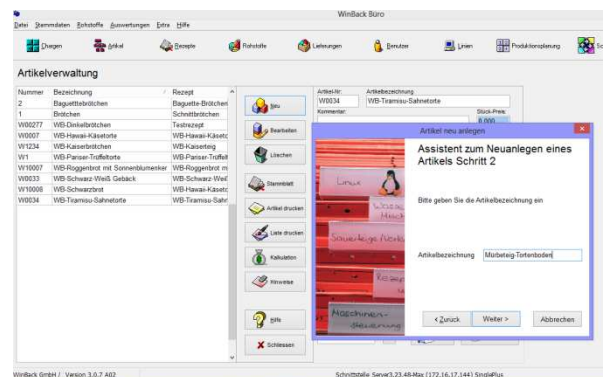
WinBack Büro

Datei Stammdaten Rohstoffe Auswertungen Extra Hilfe

Chargen Artikel Rezepte Rohstoffe Lieferungen Benutzer Linien Produktionsplanung

Artikelverwaltung

| Nummer | Bezeichnung | Rezept |
|---|---|---|
| 2 | Baguettebrötchen | Baguette-Brötchen |
| 1 | Brötchen | Schnittbrötchen |
| W00277 | WB-Dinkelbrötchen | Testrezept |
| W0007 | WB-Hawaii-Käsetorte | WB-Hawaii-Käsetorte |
| W1234 | WB-Kaiserbrötchen | WB-Kaiserteig |
| W1 | WB-Pariser-Trüffeltorte | WB-Pariser-Trüffel |
| W10007 | WB-Roggenbrot mit Sonnenblumenker | WB-Roggenbrot m |
| W0033 | WB-Schwarz-Weiß Gebäck | WB-Schwarz-Weiß |
| W10008 | WB-Schwarzbrot | WB-Hawaii-Käsetorte |
| W0034 | WB-Tiramisu-Sahnetorte | WB-Tiramisu-Sahn |

Neu
Bearbeiten
Löschen
Stammblatt
Artikel drucken
Liste drucken
Kalkulation
Hinweise
Hilfe
Schliessen

Artikel-Nr. W0034
Artikelbezeichnung WB-Tiramisu-Sahnetorte
Kommentar:
Stück-Preis:
0,000

Artikel neu anlegen

Assistent zum Neuanlegen eines Artikels Schritt 2

Bitte geben Sie die Artikelbezeichnung ein

Artikelbezeichnung Mürbeteig-Tortenboden

Linux
Sauerteig-Verk
Maschinen-steuerung

< Zurück Weiter > Abbrechen

WinBack GmbH / Version 3.0.7 A02
Schnittstelle Server3.23.48-Max (172.16.17.144) SinglePlus